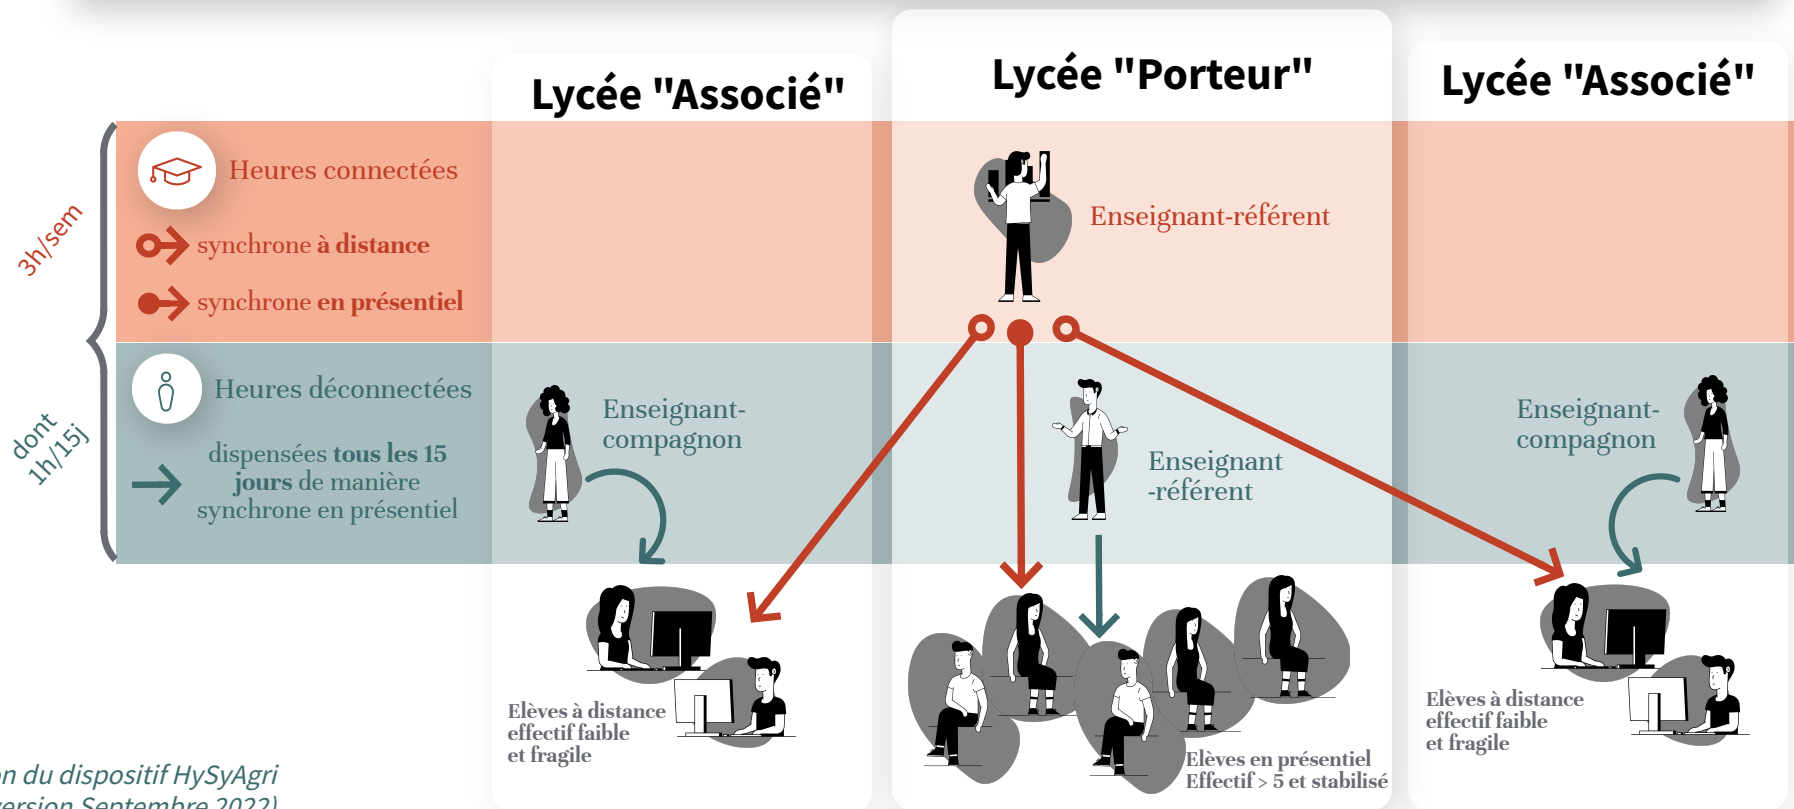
Lycée "Associé"

Lycée "Porteur"

Lycée "Associé"

3h/sem

Heures connectées

synchrone à distance

synchrone en présentiel

Enseignant-référent

dont 1h/15j

Heures déconnectées

dispensées tous les 15 jours de manière synchrone en présentiel

Enseignant-compagnon

Enseignant -référent

Enseignant-compagnon

Elèves à distance effectif faible et fragile

Elèves en présentiel Effectif > 5 et stabilisé

Elèves à distance effectif faible et fragile

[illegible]n du dispositif HySyAgri
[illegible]ersion Septembre 2022)